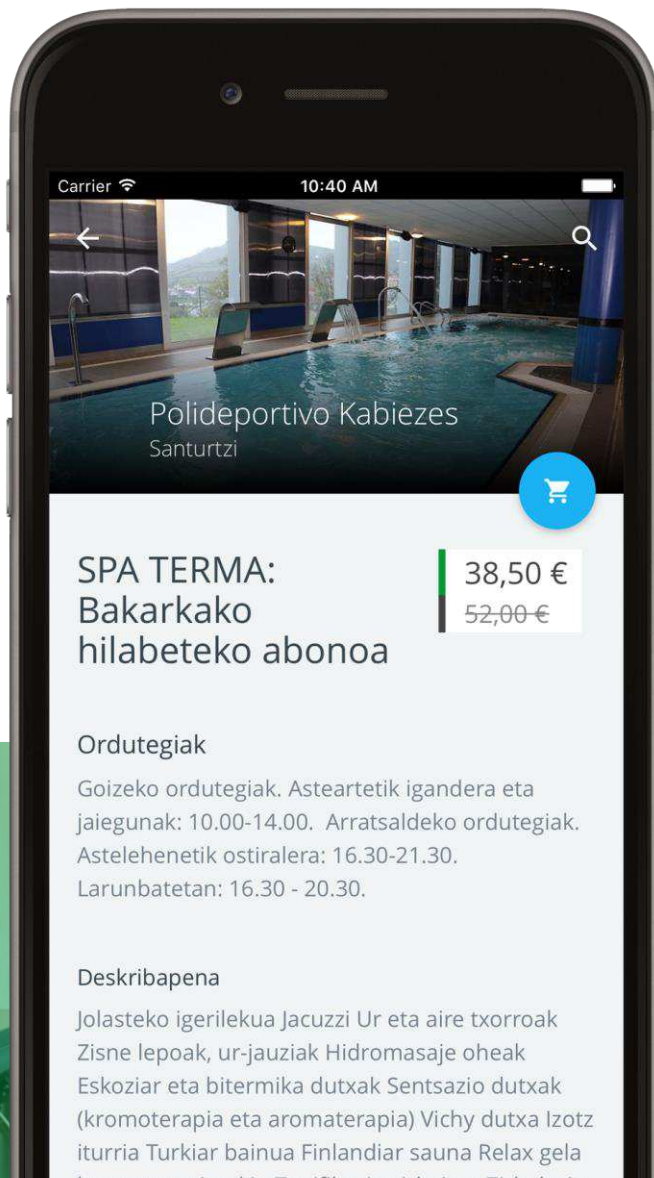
Carrier
10:40 AM

Polideportivo Kabiezes
Santurtzi

SPA TERMA: Bakarkako hilabeteko abonoa

38,50 €
52,00 €

Ordutegiak
Goizeko ordutegiak. Asteartetik igandera eta jaiegunak: 10.00-14.00. Arratsaldeko ordutegiak. Astelehenetik ostiralera: 16.30-21.30. Larunbatetan: 16.30 - 20.30.

Deskribapena
Jolasteko igerilekua Jacuzzi Ur eta aire txorroak Zisne lepoak, ur-jauziak Hidromasaje oheak Eskoziar eta bitermika dutxak Sentsazio dutxak (kromoterapia eta aromaterapia) Vichy dutxa Izotz iturria Turkiar bainua Finlandiar sauna Relax gela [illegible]